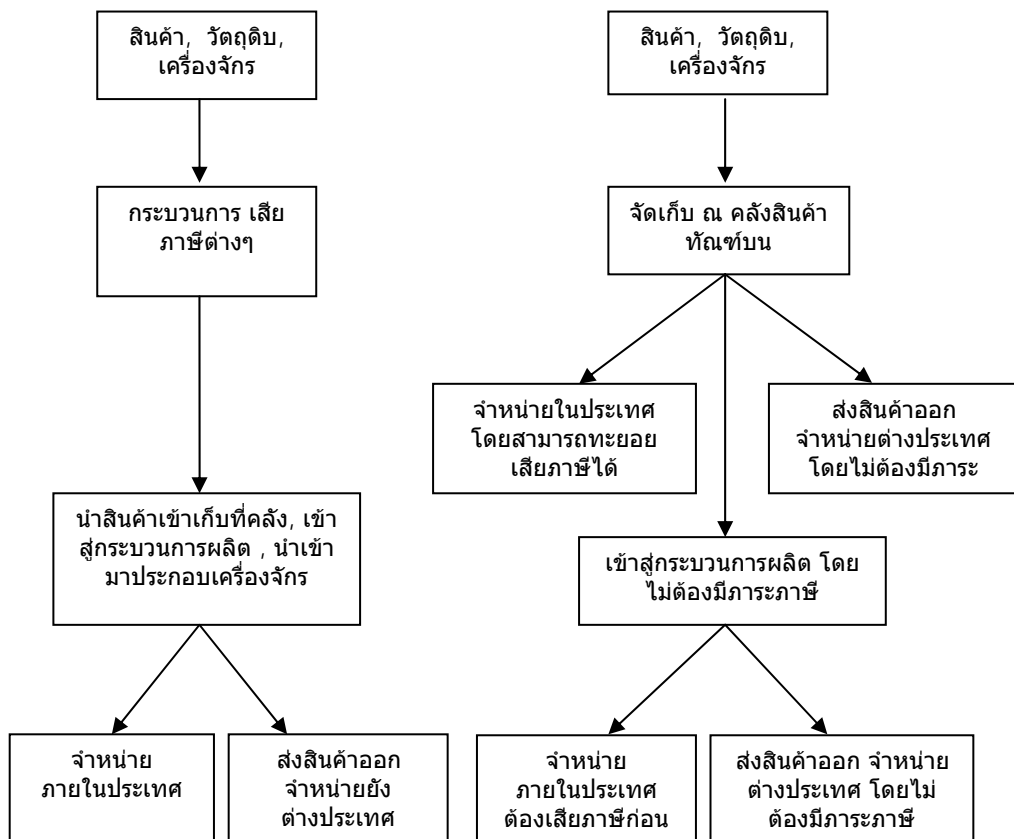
สินค้า, วัตถุดิบ, เครื่องจักร

กระบวนการ เสียภาษีต่างๆ

นำสินค้าเข้าเก็บที่คลัง, เข้าสู่กระบวนการผลิต , นำเข้ามาประกอบเครื่องจักร

จำหน่ายภายในประเทศ

ส่งสินค้าออกจำหน่ายยังต่างประเทศ

สินค้า, วัตถุดิบ, เครื่องจักร

จัดเก็บ ณ คลังสินค้าทัณฑ์บน

จำหน่ายในประเทศ โดยสามารถทะยอยเสียภาษีได้

ส่งสินค้าออกจำหน่ายต่างประเทศ โดยไม่ต้องมีภาระ

เข้าสู่กระบวนการผลิต โดยไม่ต้องมีภาระภาษี

จำหน่ายภายในประเทศ ต้องเสียภาษีก่อน

ส่งสินค้าออก จำหน่ายต่างประเทศ โดยไม่ต้องมีภาระภาษี